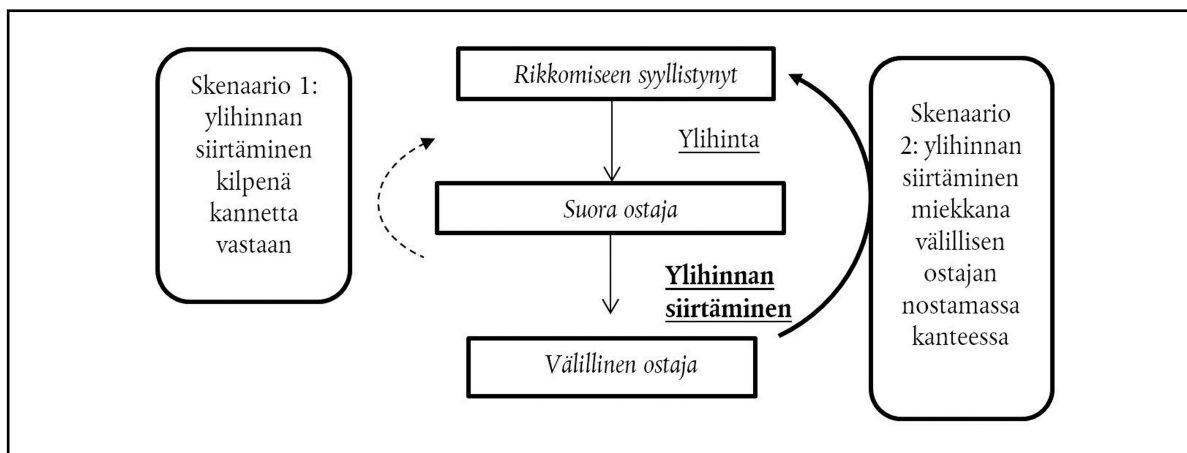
Skenaario 1: ylihinnan siirtäminen kilpenä kannetta vastaan

*Rikkomiseen syyllistynyt*

Ylihinta

*Suora ostaja*

**Ylihinnan siirtäminen**

*Välillinen ostaja*

Skenaario 2: ylihinnan siirtäminen miekkana välillisen ostajan nostamassa kanteessa